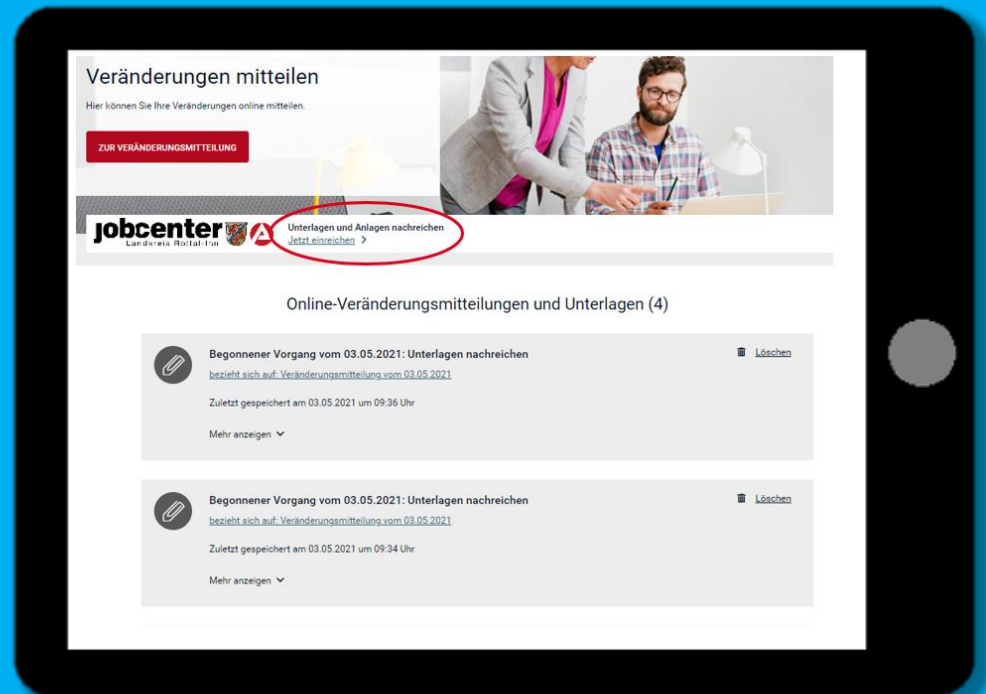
Veränderungen mitteilen

Hier können Sie Ihre Veränderungen online mitteilen.

ZUR VERÄNDERUNGSMITTEILUNG

jobcenter
Landkreis Rottal-Inn

Unterlagen und Anlagen nachreichen
Jetzt einreichen >

Online-Veränderungsmitteilungen und Unterlagen (4)

Begonnener Vorgang vom 03.05.2021: Unterlagen nachreichen
bezieht sich auf: Veränderungsmitteilung vom 03.05.2021
Löschen

Zuletzt gespeichert am 03.05.2021 um 09:36 Uhr

Mehr anzeigen

Begonnener Vorgang vom 03.05.2021: Unterlagen nachreichen
bezieht sich auf: Veränderungsmitteilung vom 03.05.2021
Löschen

Zuletzt gespeichert am 03.05.2021 um 09:34 Uhr

Mehr anzeigen